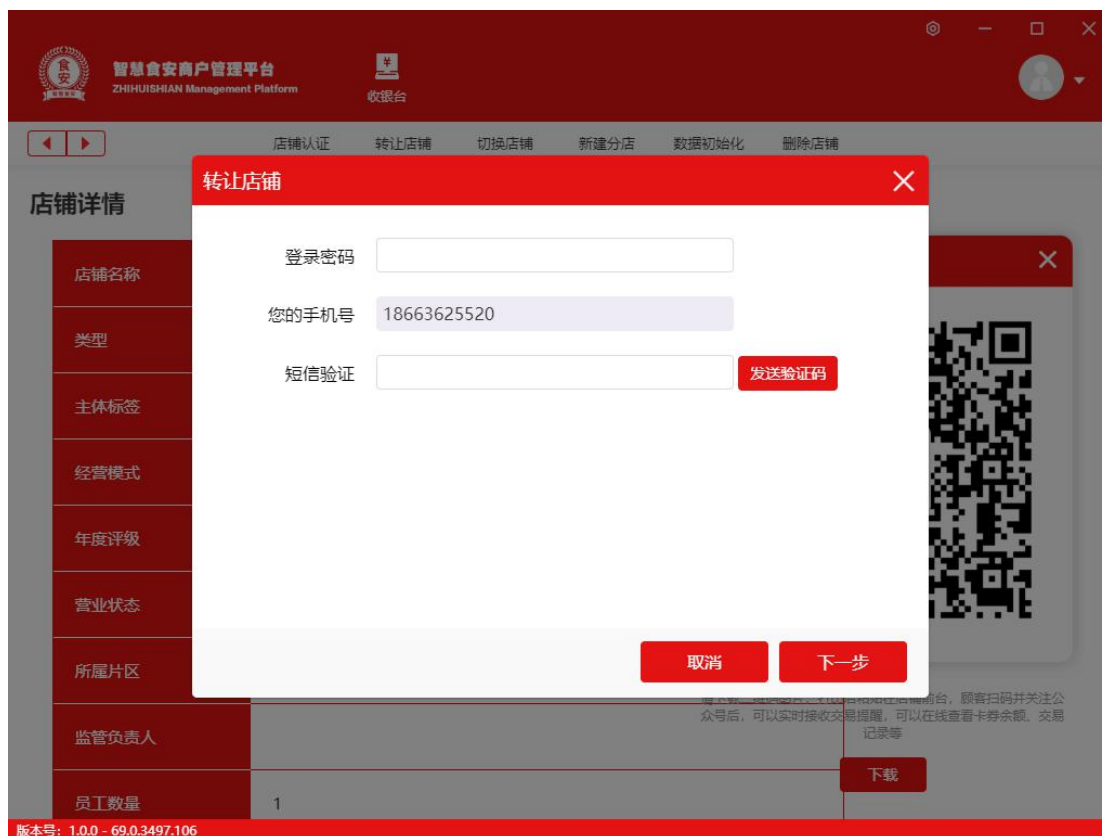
智慧食安商户管理平台
ZHIHUISHIAN Management Platform

收银台

店铺认证 转让店铺 切换店铺 新建分店 数据初始化 删除店铺

店铺详情

店铺名称
类型
主体标签
经营模式
年度评级
营业状态
所屋片区
监管负责人
员工数量 1

转让店铺

登录密码
您的手机号 18663625520
短信验证 发送验证码

取消 下一步

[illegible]在店铺前台，顾客扫码并关注公众号后，可以实时接收交易提醒，可以在线查看卡券余额、交易记录等

下载

版本号：1.0.0 - 69.0.3497.106